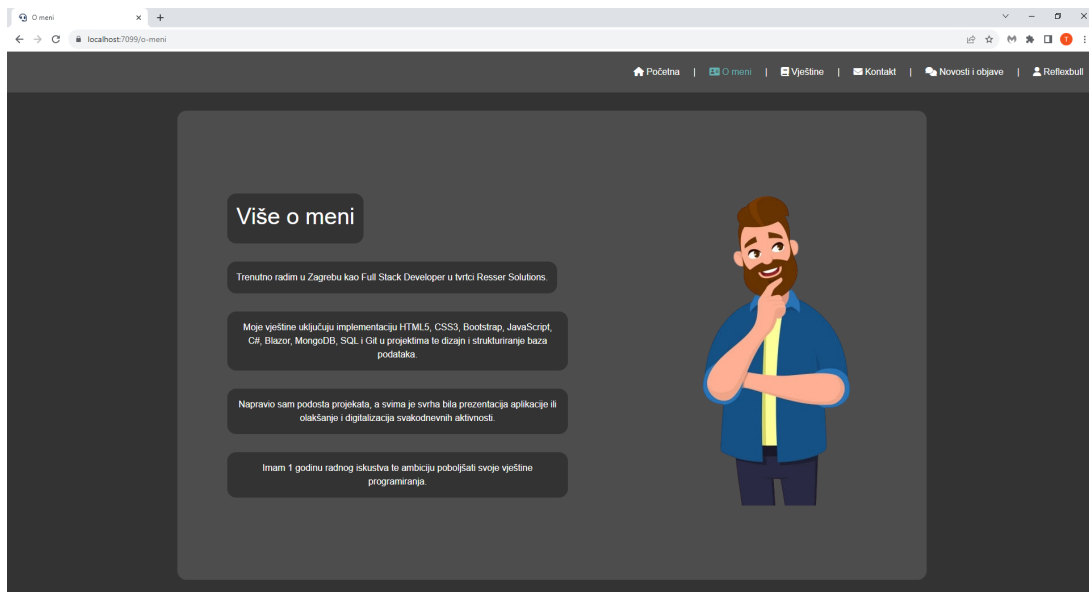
O meni × +

localhost:7099/o-meni

Početna | O meni | Vještine | Kontakt | Novosti i objave | Reflexbull

Više o meni

Trenutno radim u Zagrebu kao Full Stack Developer u tvrtci Resser Solutions.

Moje vještine uključuju implementaciju HTML5, CSS3, Bootstrap, JavaScript, C#, Blazor, MongoDB, SQL i Git u projektima te dizajn i strukturiranje baza podataka.

Napravio sam podosta projekata, a svima je svrha bila prezentacija aplikacije ili olakšanje i digitalizacija svakodnevnih aktivnosti.

Imam 1 godinu radnog iskustva te ambiciju poboljšati svoje vještine programiranja.